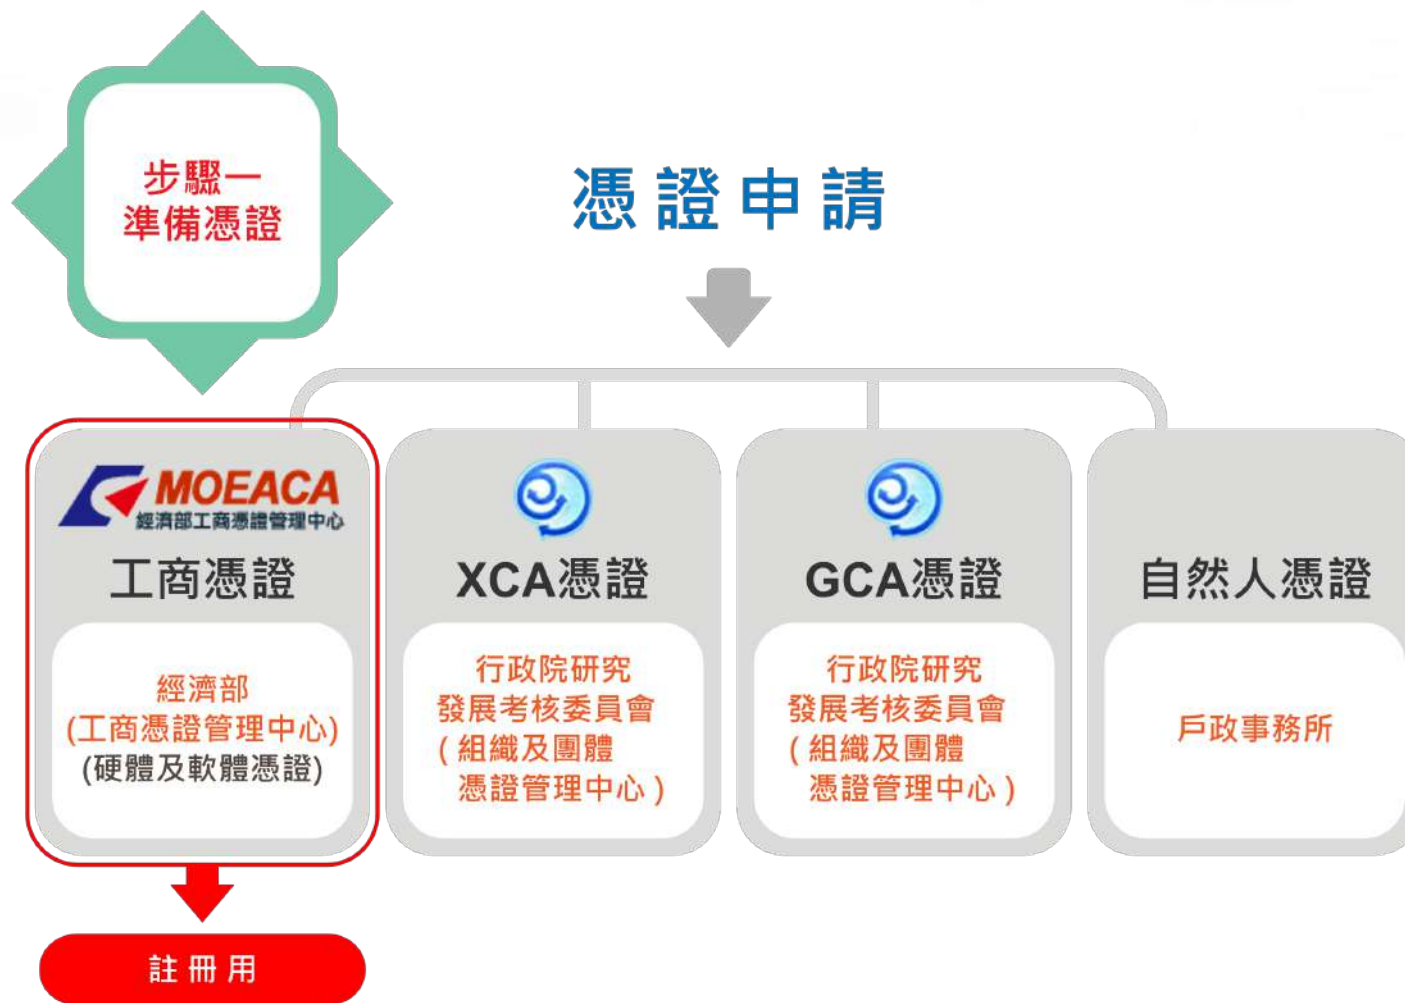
步驟一
準備憑證

憑證申請

MOEACA
經濟部工商憑證管理中心

工商憑證

經濟部
(工商憑證管理中心)
(硬體及軟體憑證)

XCA憑證

行政院研究
發展考核委員會
(組織及團體
憑證管理中心)

GCA憑證

行政院研究
發展考核委員會
(組織及團體
憑證管理中心)

自然人憑證

戶政事務所

註冊用